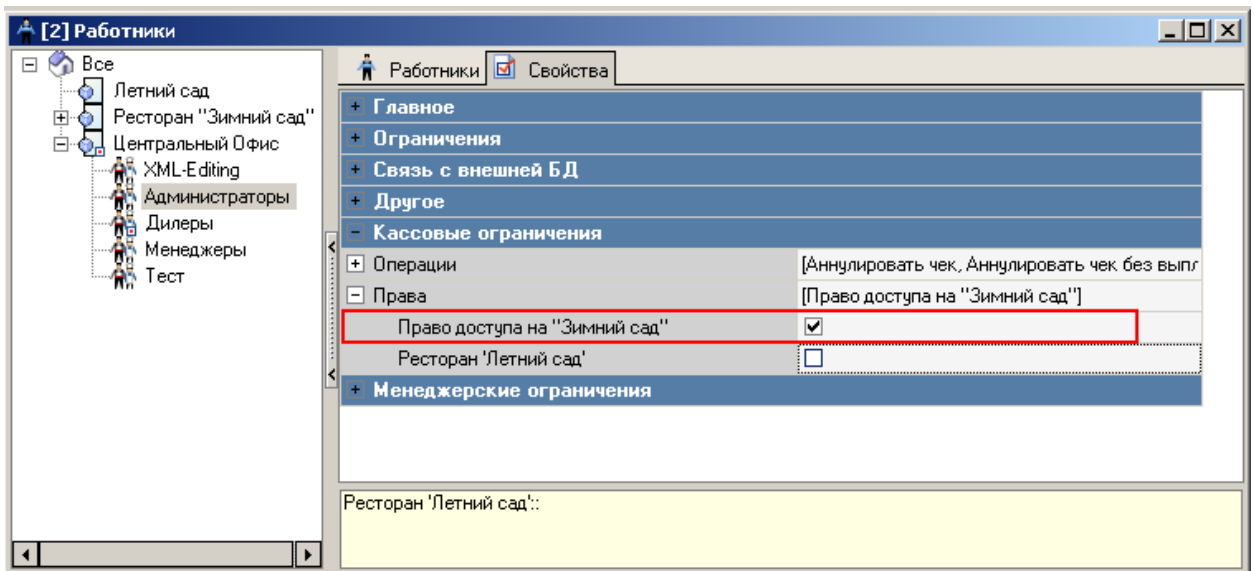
[2] Работники

Все
Летний сад
Ресторан "Зимний сад"
Центральный Офис
XML-Editing
Администраторы
Дилеры
Менеджеры
Тест

Работники | Свойства

+ Главное
+ Ограничения
+ Связь с внешней БД
+ Другое
− Кассовые ограничения

| | |
|---|---|
| + Операции | [Аннулировать чек, Аннулировать чек без выпл |
| − Права | [Право доступа на "Зимний сад"] |
| Право доступа на "Зимний сад" | ☑ |
| Ресторан 'Летний сад' | ☐ |

+ Менеджерские ограничения

Ресторан 'Летний сад'::